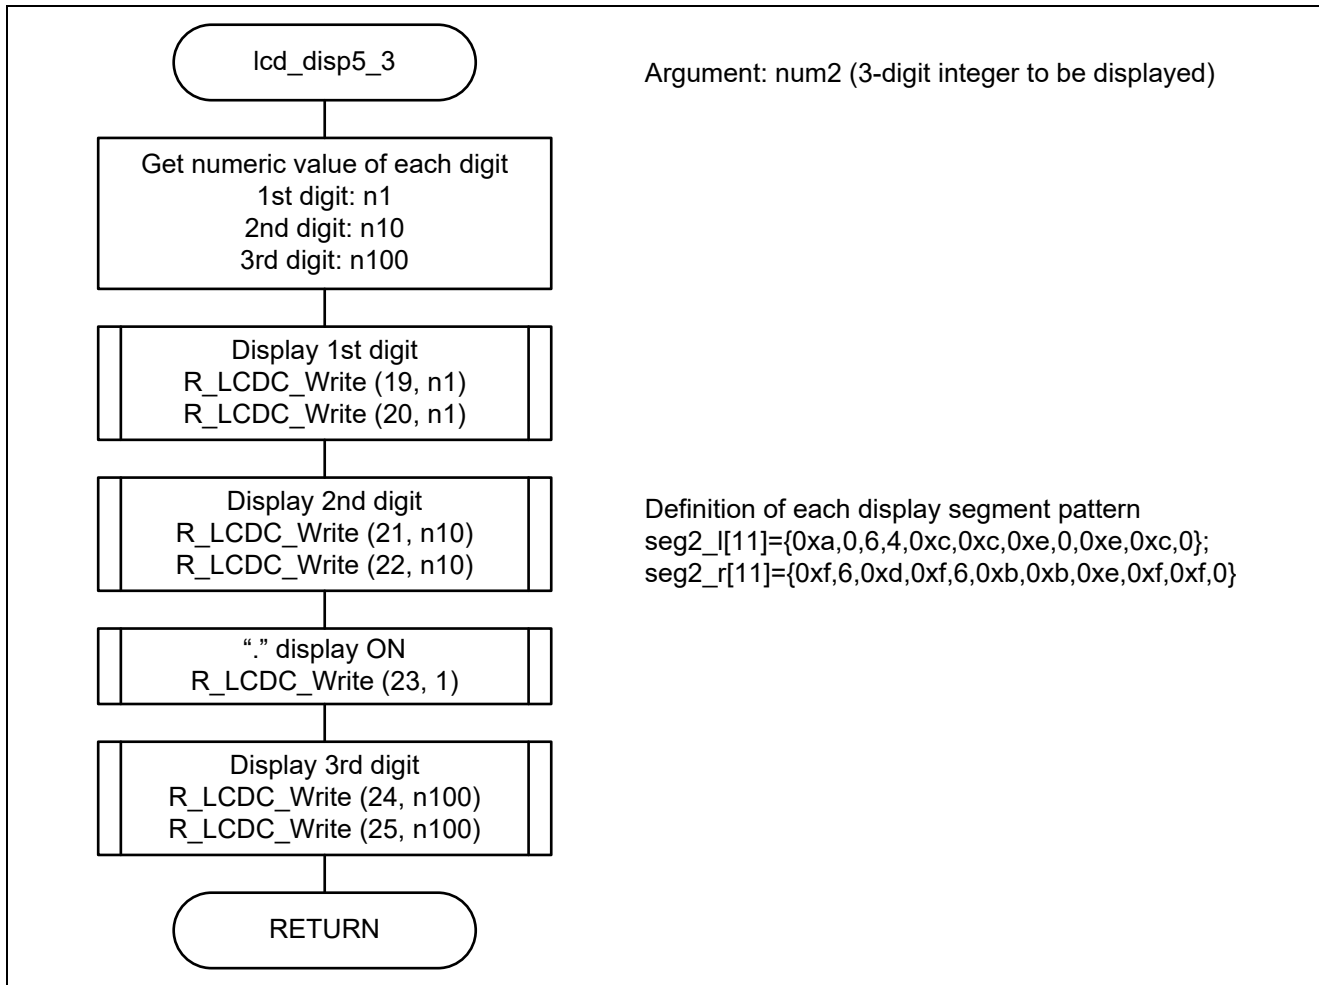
lcd_disp5_3

Argument: num2 (3-digit integer to be displayed)

Get numeric value of each digit
1st digit: n1
2nd digit: n10
3rd digit: n100

Display 1st digit
R_LCDC_Write (19, n1)
R_LCDC_Write (20, n1)

Display 2nd digit
R_LCDC_Write (21, n10)
R_LCDC_Write (22, n10)

Definition of each display segment pattern
seg2_l[11]={0xa,0,6,4,0xc,0xc,0xe,0,0xe,0xc,0};
seg2_r[11]={0xf,6,0xd,0xf,6,0xb,0xb,0xe,0xf,0xf,0}

"." display ON
R_LCDC_Write (23, 1)

Display 3rd digit
R_LCDC_Write (24, n100)
R_LCDC_Write (25, n100)

RETURN